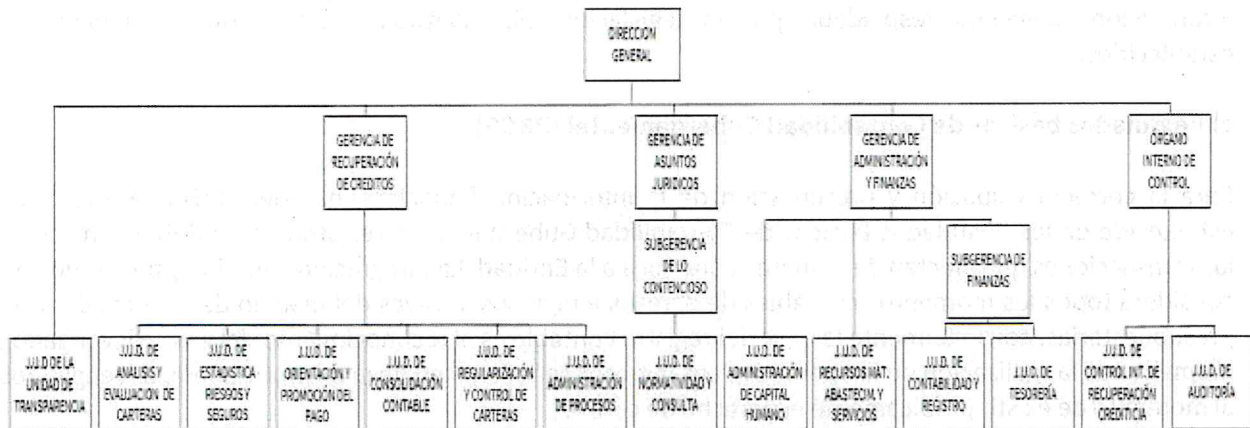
DIRECCIÓN GENERAL

GERENCIA DE RECUPERACIÓN DE CREDITOS

GERENCIA DE ASUNTOS JURIDICOS

GERENCIA DE ADMINISTRACIÓN Y FINANZAS

ÓRGANO INTERNO DE CONTROL

SUBGERENCIA DE LO CONTENCIOSO

SUBGERENCIA DE FINANZAS

J.U.D. DE LA UNIDAD DE TRANSPARENCIA

J.U.D. DE ANALISIS Y EVALUACION DE CARTERAS

J.U.D. DE ESTADISTICA RIESGOS Y SEGUROS

J.U.D. DE ORIENTACIÓN Y PROMOCIÓN DEL PAGO

J.U.D. DE CONSOLIDACIÓN CONTABLE

J.U.D. DE REGULARIZACIÓN Y CONTROL DE CARTERAS

J.U.D. DE ADMINISTRACIÓN DE PROCESOS

J.U.D. DE NORMATIVIDAD Y CONSULTA

J.U.D. DE ADMINISTRACIÓN DE CAPITAL HUMANO

J.U.D. DE RECURSOS MAT. ABASTECIM. Y SERVICIOS

J.U.D. DE CONTABILIDAD Y REGISTRO

J.U.D. DE TESORERÍA

J.U.D. DE CONTROL INT. DE RECUPERACIÓN CREDITICIA

J.U.D. DE AUDITORÍA